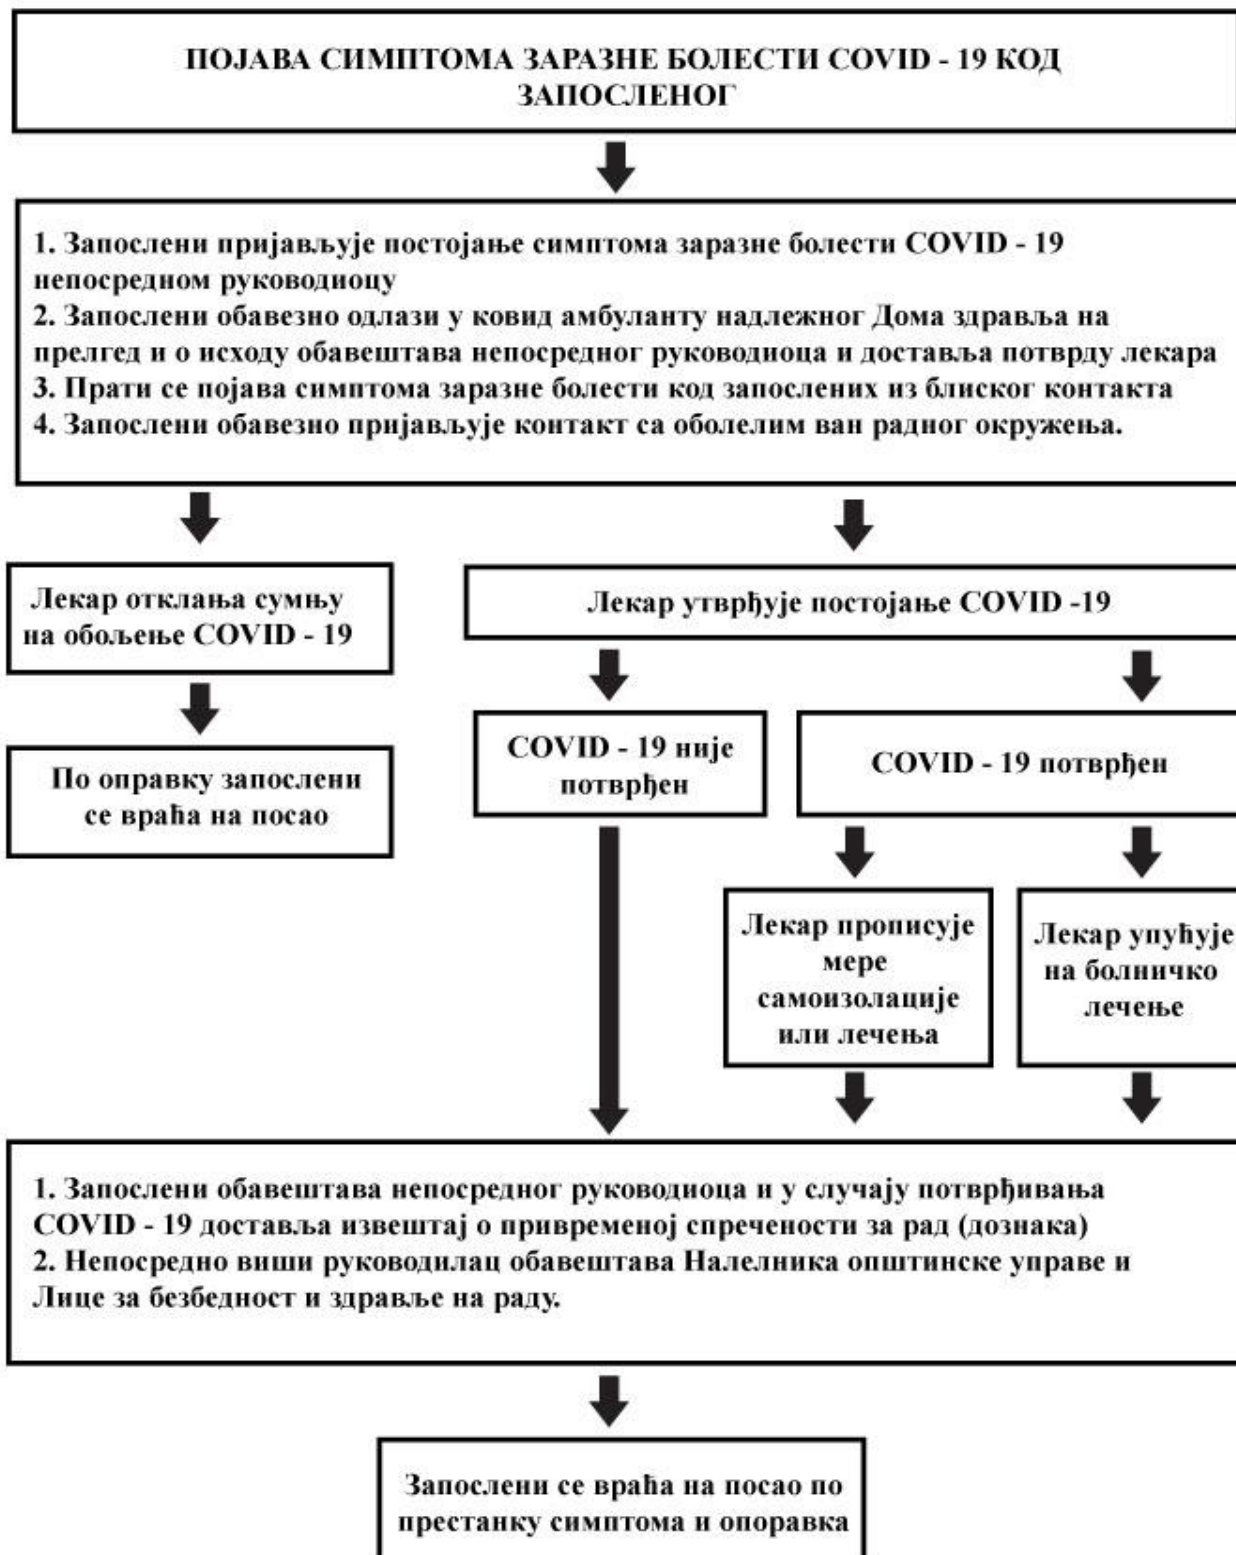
ПОЈАВА СИМПТОМА ЗАРАЗНЕ БОЛЕСТИ COVID - 19 КОД ЗАПОСЛЕНОГ

1. Запослени пријављује постојање симптома заразне болести COVID - 19 непосредном руководиоцу
2. Запослени обавезно одлази у ковид амбуланту надлежног Дома здравља на прелгед и о исходу обавештава непосредног руководиоца и доставља потврду лекара
3. Прати се појава симптома заразне болести код запослених из блиског контакта
4. Запослени обавезно пријављује контакт са оболелим ван радног окружења.

Лекар отклања сумњу на обољење COVID - 19

По оправку запослени се враћа на посао

Лекар утврђује постојање COVID -19

COVID - 19 није потврђен

COVID - 19 потврђен

Лекар прописује мере самоизолације или лечења

Лекар упућује на болничко лечење

1. Запослени обавештава непосредног руководиоца и у случају потврђивања COVID - 19 доставља извештај о привременој спречености за рад (дознака)
2. Непосредно виши руководилац обавештава Налелника општинске управе и Лице за безбедност и здравље на раду.

Запослени се враћа на посао по престанку симптома и опоравка